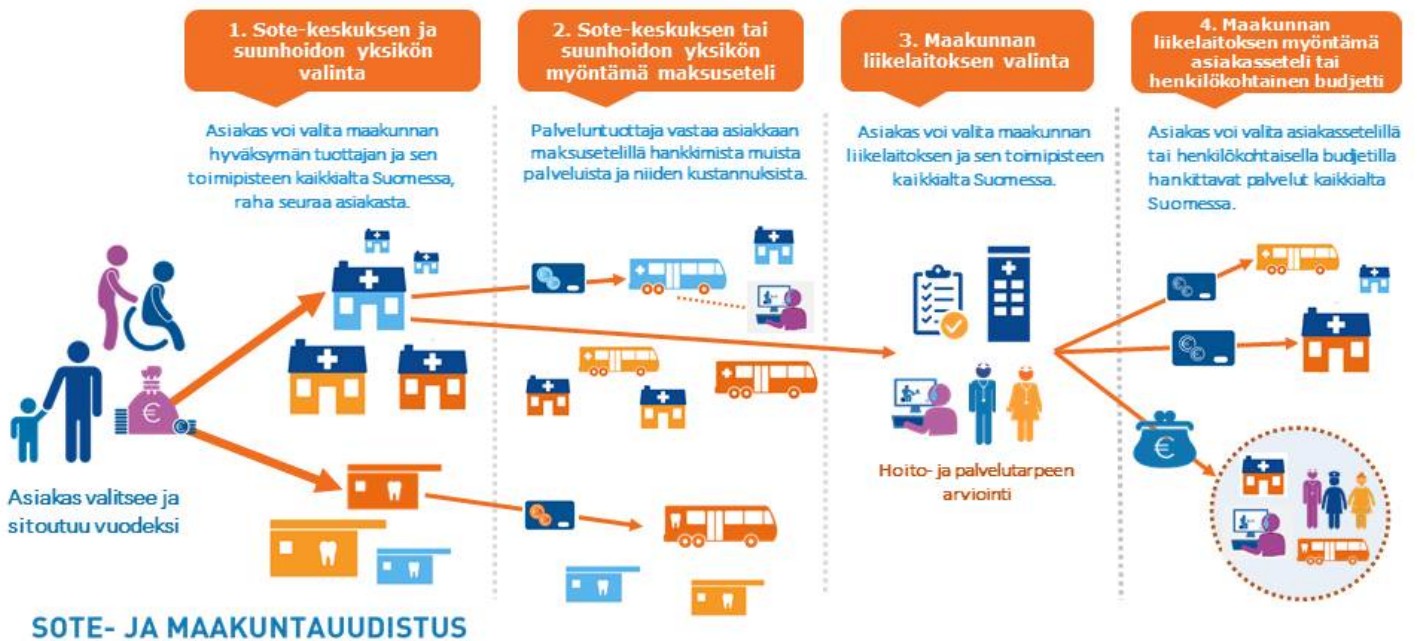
1. Sote-keskuksen ja suunhoidon yksikön valinta

Asiakas voi valita maakunnan hyväksymän tuottajan ja sen toimipisteen kaikkialta Suomessa, raha seuraa asiakasta.

2. Sote-keskuksen tai suunhoidon yksikön myöntämä maksuseteli

Palveluntuottaja vastaa asiakkaan maksusetelillä hankkimista muista palveluista ja niiden kustannuksista.

3. Maakunnan liikelaitoksen valinta

Asiakas voi valita maakunnan liikelaitoksen ja sen toimipisteen kaikkialta Suomessa.

4. Maakunnan liikelaitoksen myöntämä asiakasseteli tai henkilökohtainen budjetti

Asiakas voi valita asiakassetelillä tai henkilökohtaisella budjetilla hankittavat palvelut kaikkialta Suomessa.

Asiakas valitsee ja sitoutuu vuodeksi

Hoito- ja palvelutarpeen arviointi

SOTE- JA MAAKUNTAUUDISTUS